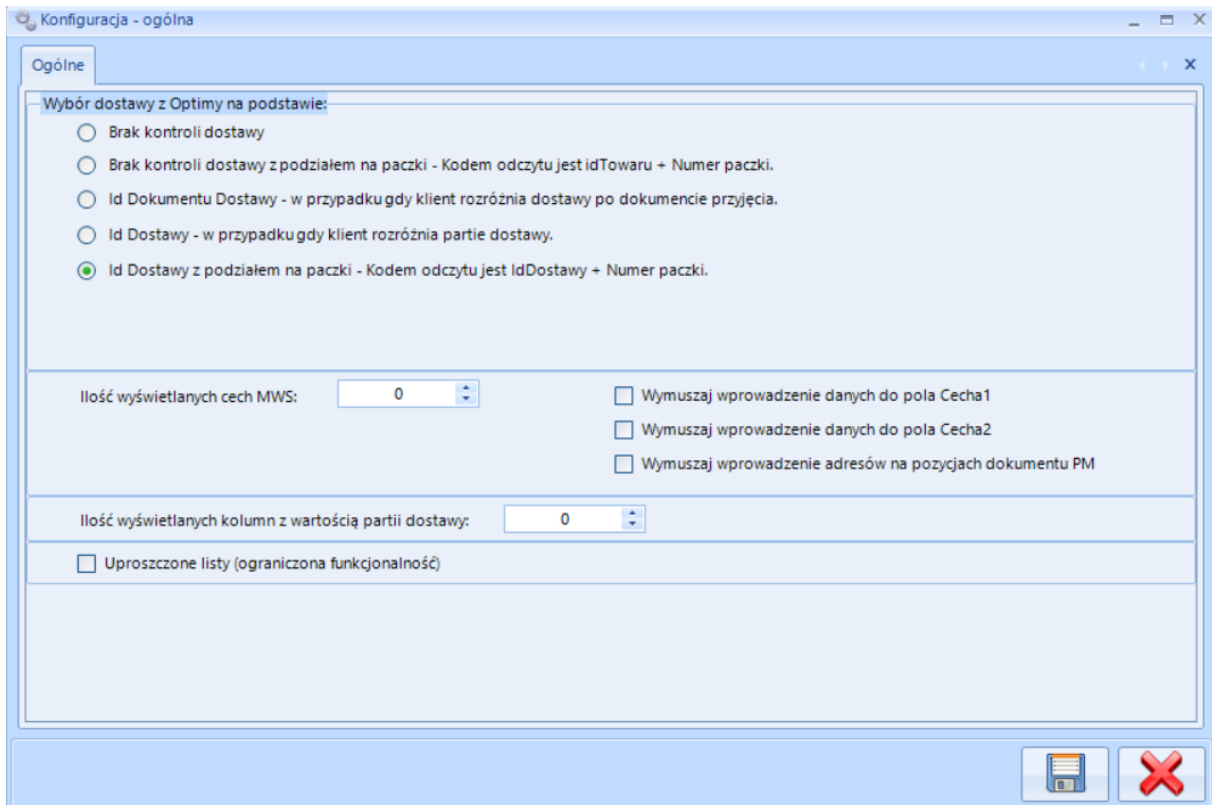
Konfiguracja - ogólna

Ogólne

Wybór dostawy z Optimy na podstawie:

Brak kontroli dostawy

Brak kontroli dostawy z podziałem na paczki - Kodem odczytu jest idTowaru + Numer paczki.

Id Dokumentu Dostawy - w przypadku gdy klient rozróżnia dostawy po dokumencie przyjęcia.

Id Dostawy - w przypadku gdy klient rozróżnia partie dostawy.

Id Dostawy z podziałem na paczki - Kodem odczytu jest IdDostawy + Numer paczki.

Ilość wyświetlanych cech MWS: 0

Wymuszaj wprowadzenie danych do pola Cecha1

Wymuszaj wprowadzenie danych do pola Cecha2

Wymuszaj wprowadzenie adresów na pozycjach dokumentu PM

Ilość wyświetlanych kolumn z wartością partii dostawy: 0

Uproszczone listy (ograniczona funkcjonalność)